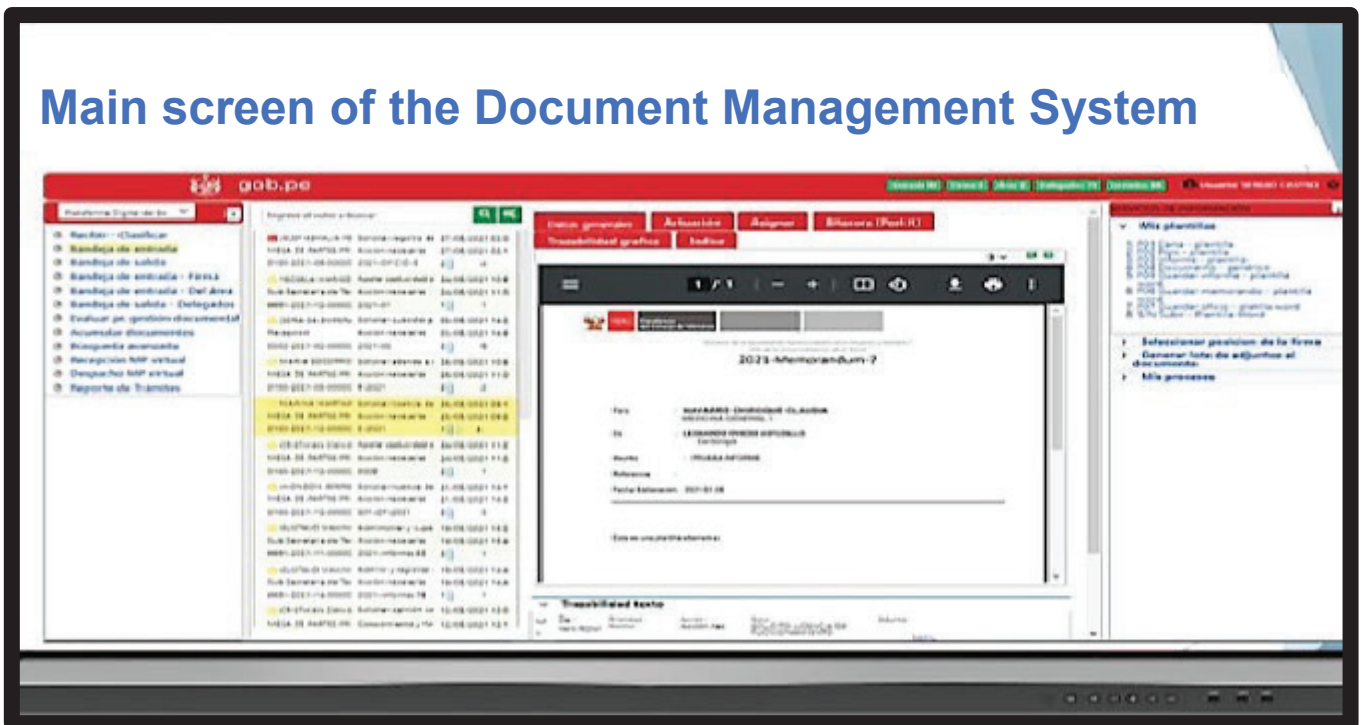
Main screen of the Document Management System

gob.pe

Recibir - Clasificar
Bandeja de entrada
Bandeja de salida
Bandeja de entrada - Firma
Bandeja de entrada - Del Área
Bandeja de salida - Delegados
Evaluar pr. gestión documental
Acumular documentos
Búsqueda avanzada
Recepción MP virtual
Despacho MP virtual
Reporte de Trámites

Datos generales
Anexos
Asignar
Bitácora
Trazabilidad grafica
Indice

2021-Memorandum-7

Para
De
Asunto
Referencia
Fecha Elaboración

Trazabilidad texto

Mis plantillas

Seleccionar posición de la firma
Generar lote de adjuntos al documento
Mis procesos